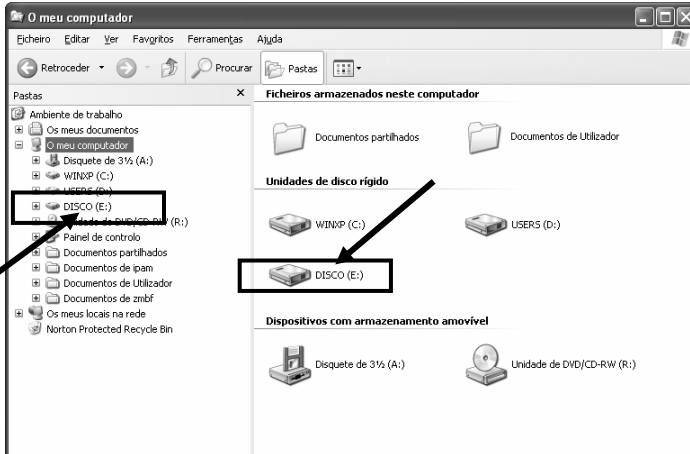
O meu computador

Ficheiro Editar Ver Favoritos Ferramentas Ajuda

Retroceder Procurar Pastas

Pastas ×

Ambiente de trabalho
Os meus documentos
O meu computador
Disquete de 3½ (A:)
WINXP (C:)
USERS (D:)
DISCO (E:)
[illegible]idade de DVD/CD-RW (R:)
Painel de controlo
Documentos partilhados
Documentos de ipam
Documentos de Utilizador
Documentos de zmbf
Os meus locais na rede
Norton Protected Recycle Bin

Ficheiros armazenados neste computador

Documentos partilhados
Documentos de Utilizador

Unidades de disco rígido

WINXP (C:)
USERS (D:)
DISCO (E:)

Dispositivos com armazenamento amovível

Disquete de 3½ (A:)
Unidade de DVD/CD-RW (R:)